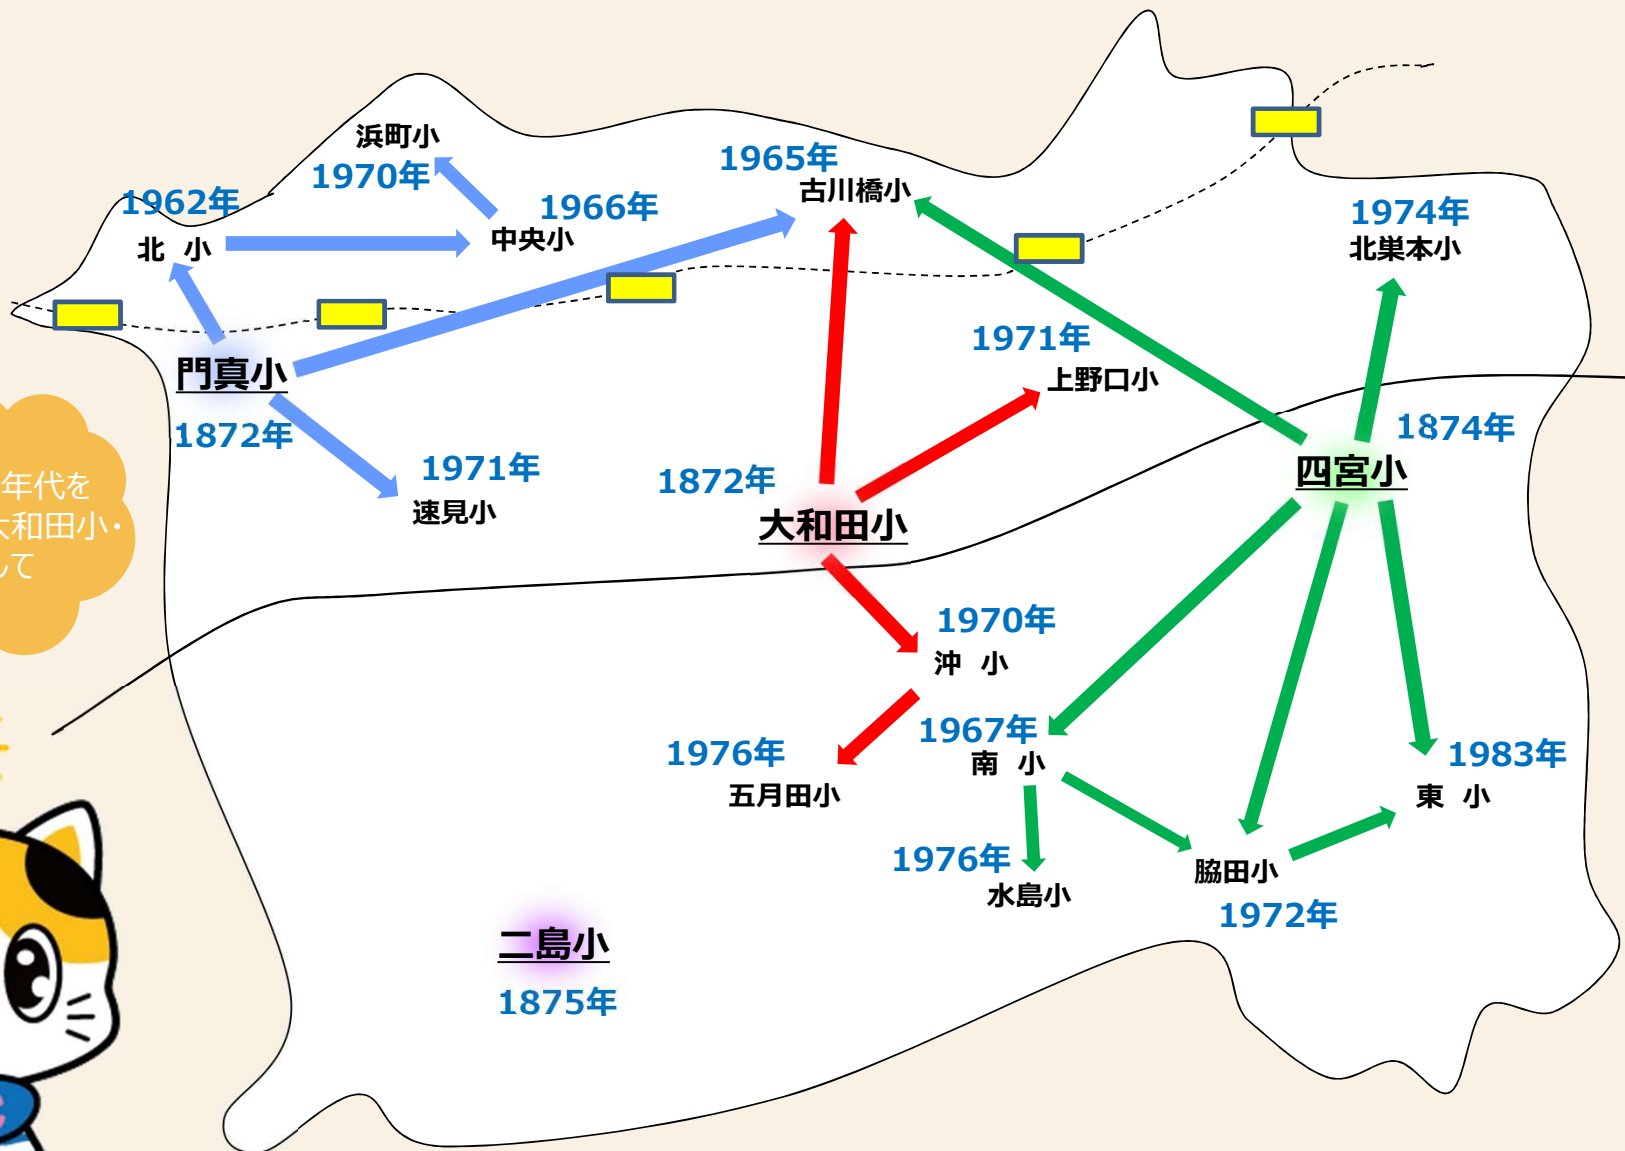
浜町小
1970年
1962年
1966年
中央小
北 小
1965年
古川橋小
1974年
北巣本小
門真小
1872年
1971年
上野口小
1874年
四宮小
年代を
大和田小・
して
1971年
速見小
1872年
大和田小
1970年
沖 小
1967年
南 小
1976年
五月田小
1983年
東 小
1976年
水島小
脇田小
1972年
二島小
1875年